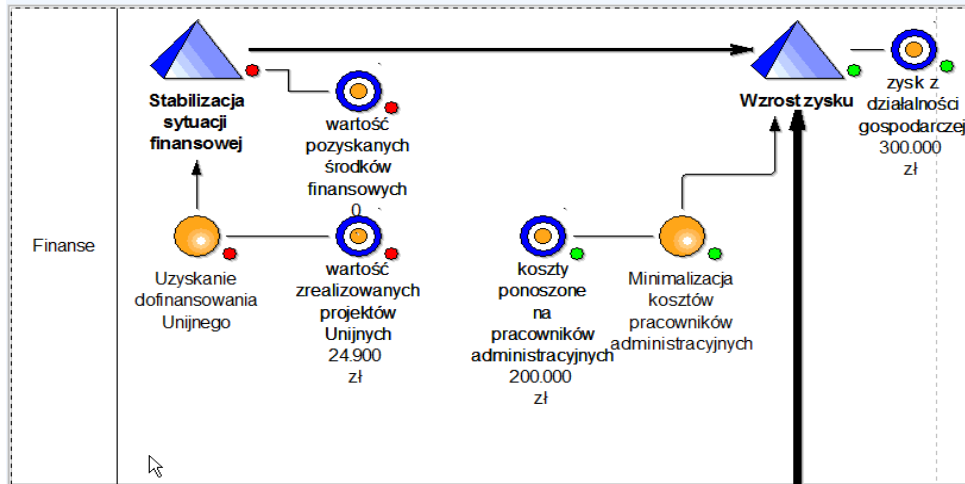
Finanse

Stabilizacja sytuacji finansowej

wartość pozyskanych środków finansowych 0

Wzrost zysku

zysk z działalności gospodarczej 300.000 zł

Uzyskanie dofinansowania Unijnego

wartość zrealizowanych projektów Unijnych 24.900 zł

koszty ponoszone na pracowników administracyjnych 200.000 zł

Minimalizacja kosztów pracowników administracyjnych